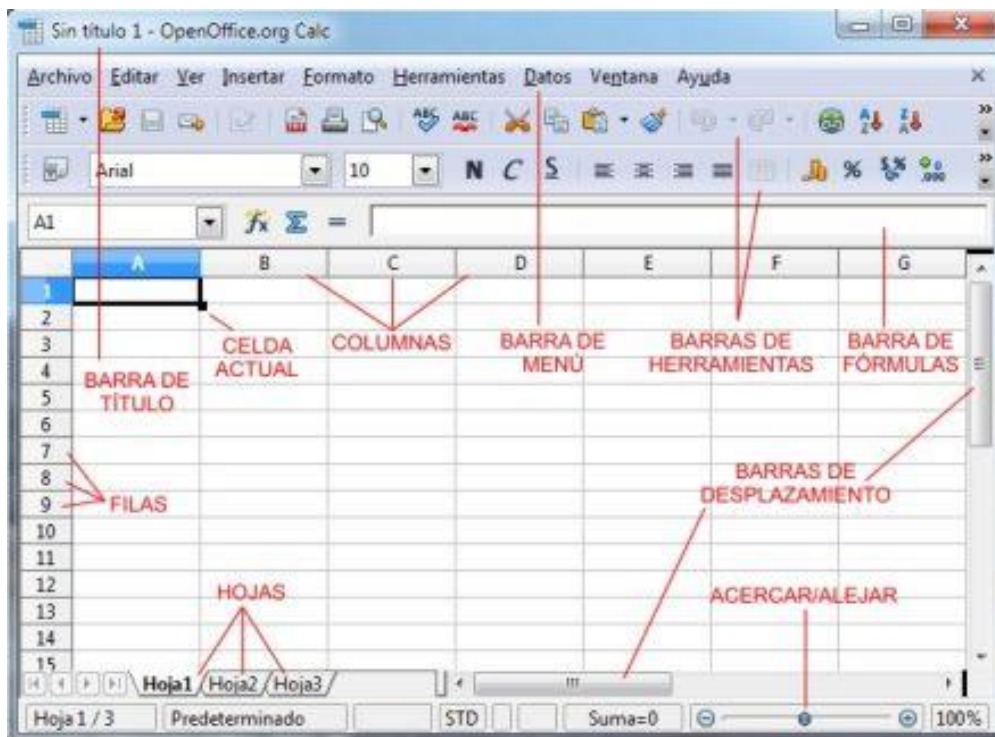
Sin título 1 - OpenOffice.org Calc

Archivo Editar Ver Insertar Formato Herramientas Datos Ventana Ayuda

Arial 10 N C S % 

A1 $f_x$ $\Sigma$ =

| | A | B | C | D | E | F | G |
|---|---|---|---|---|---|---|---|
| 1 | | | | | | | |
| 2 | | | | | | | |
| 3 | | | | | | | |
| 4 | | | | | | | |
| 5 | | | | | | | |
| 6 | | | | | | | |
| 7 | | | | | | | |
| 8 | | | | | | | |
| 9 | | | | | | | |
| 10 | | | | | | | |
| 11 | | | | | | | |
| 12 | | | | | | | |
| 13 | | | | | | | |
| 14 | | | | | | | |
| 15 | | | | | | | |

CELDA ACTUAL
COLUMNAS
BARRA DE MENÚ
BARRAS DE HERRAMIENTAS
BARRA DE FÓRMULAS
BARRA DE TÍTULO
FILAS
BARRAS DE DESPLAZAMIENTO
HOJAS
ACERCAR/ALEJAR

Hoja1 Hoja2 Hoja3

Hoja 1 / 3 Predeterminado STD Suma=0 100%